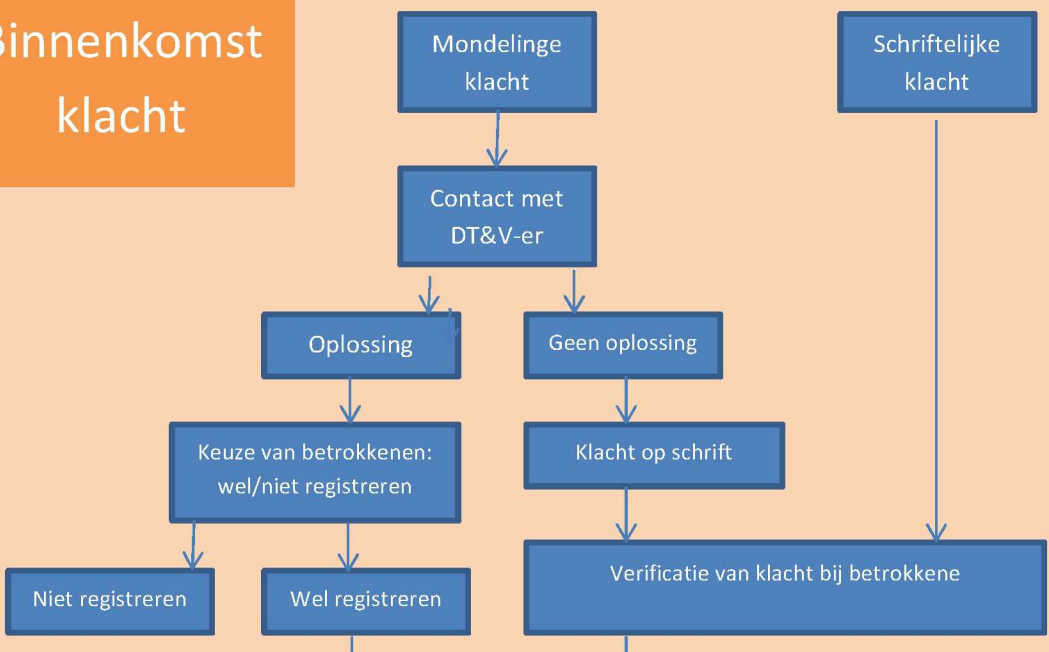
Binnenkomst klacht

Mondelinge klacht

Schriftelijke klacht

Contact met DT&V-er

Oplossing

Geen oplossing

Keuze van betrokkenen: wel/niet registreren

Klacht op schrift

Niet registreren

Wel registreren

Verificatie van klacht bij betrokkene